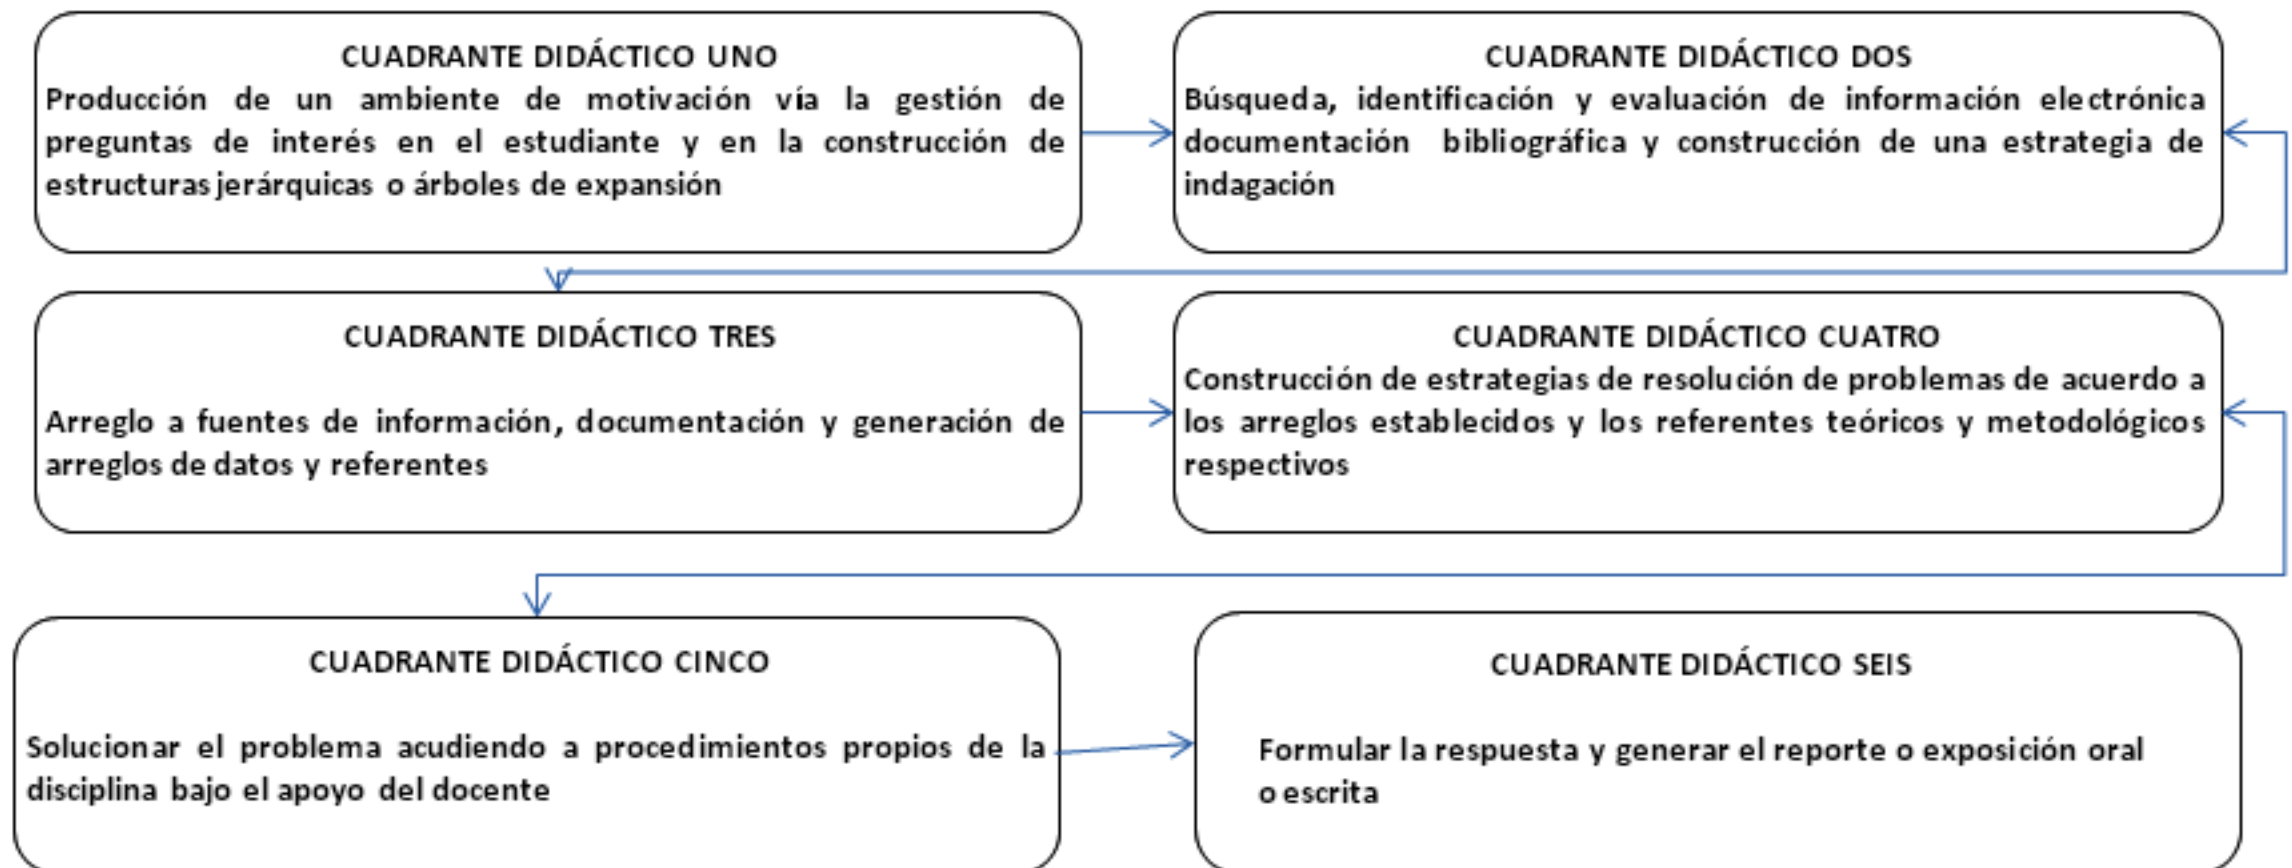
CUADRANTE DIDÁCTICO UNO
Producción de un ambiente de motivación vía la gestión de preguntas de interés en el estudiante y en la construcción de estructuras jerárquicas o árboles de expansión

CUADRANTE DIDÁCTICO DOS
Búsqueda, identificación y evaluación de información electrónica documentación bibliográfica y construcción de una estrategia de indagación

CUADRANTE DIDÁCTICO TRES
Arreglo a fuentes de información, documentación y generación de arreglos de datos y referentes

CUADRANTE DIDÁCTICO CUATRO
Construcción de estrategias de resolución de problemas de acuerdo a los arreglos establecidos y los referentes teóricos y metodológicos respectivos

CUADRANTE DIDÁCTICO CINCO
Solucionar el problema acudiendo a procedimientos propios de la disciplina bajo el apoyo del docente

CUADRANTE DIDÁCTICO SEIS
Formular la respuesta y generar el reporte o exposición oral o escrita